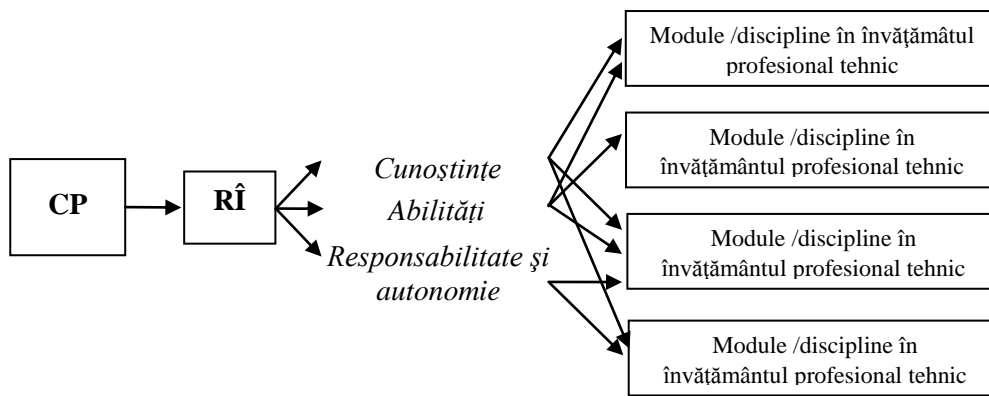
CP

RÎ

Cunoştinţe
Abilităţi
Responsabilitate şi autonomie

Module /discipline în învăţămâtul profesional tehnic

Module /discipline în învăţământul profesional tehnic

Module /discipline în învăţământul profesional tehnic

Module /discipline în învăţământul profesional tehnic